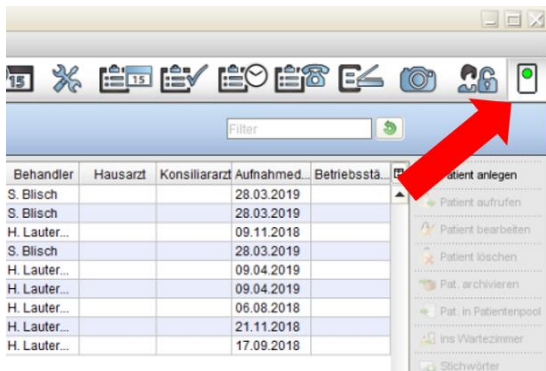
15

Filter

| Behandler | Hausarzt | Konsiliararzt | Aufnahmed... | Betriebsstä... |
|---|---|---|---|---|
| S. Blisch | | | 28.03.2019 | |
| S. Blisch | | | 28.03.2019 | |
| H. Lauter... | | | 09.11.2018 | |
| S. Blisch | | | 28.03.2019 | |
| H. Lauter... | | | 09.04.2019 | |
| H. Lauter... | | | 09.04.2019 | |
| H. Lauter... | | | 06.08.2018 | |
| H. Lauter... | | | 21.11.2018 | |
| H. Lauter... | | | 17.09.2018 | |

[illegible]atient anlegen
Patient aufrufen
Patient bearbeiten
Patient löschen
Pat. archivieren
Pat. in Patientenpool
Ins Wartezimmer
Stichwörter